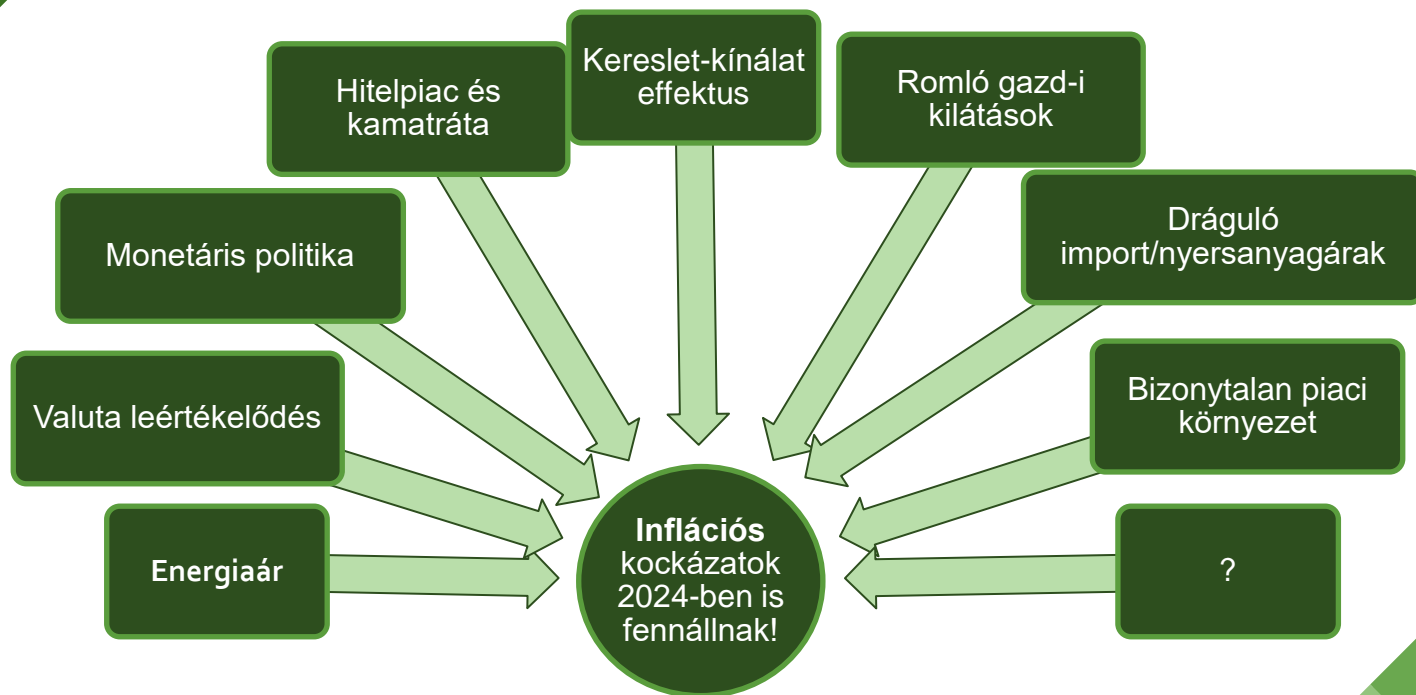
Hitelpiac és kamatráta

Kereslet-kínálat effektus

Romló gazd-i kilátások

Monetáris politika

Dráguló import/nyersanyagárak

Valuta leértékelődés

Bizonytalan piaci környezet

Energiaár

Inflációs kockázatok 2024-ben is fennállnak!

?